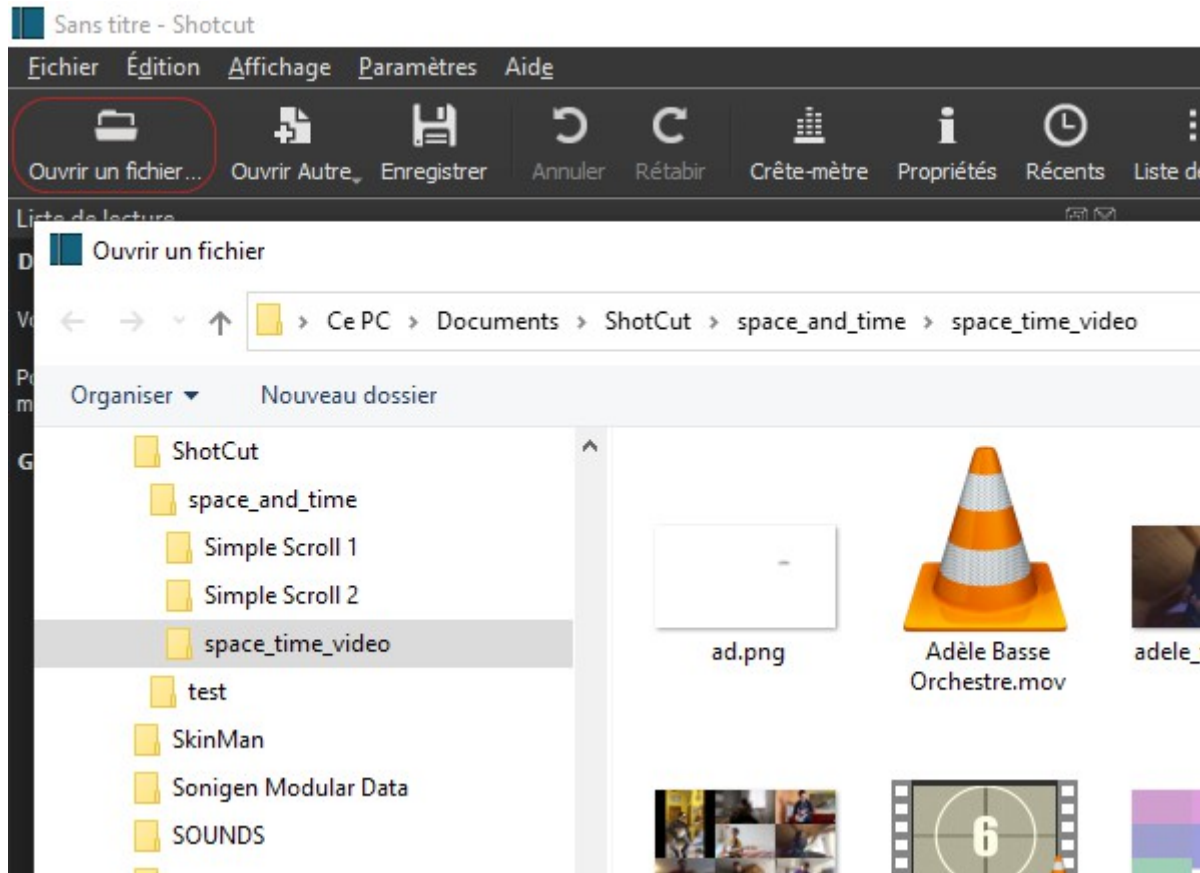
Sans titre - Shotcut

Fichier Édition Affichage Paramètres Aide

Ouvrir un fichier... Ouvrir Autre Enregistrer Annuler Rétablir Crête-mètre Propriétés Récents Liste d

Liste de lecture

D

Vo

Po
m

G

Ouvrir un fichier

Ce PC › Documents › ShotCut › space_and_time › space_time_video

Organiser ▾ Nouveau dossier

ShotCut
space_and_time
Simple Scroll 1
Simple Scroll 2
space_time_video
test
SkinMan
Sonigen Modular Data
SOUNDS

ad.png

Adèle Basse Orchestre.mov

adele_

6